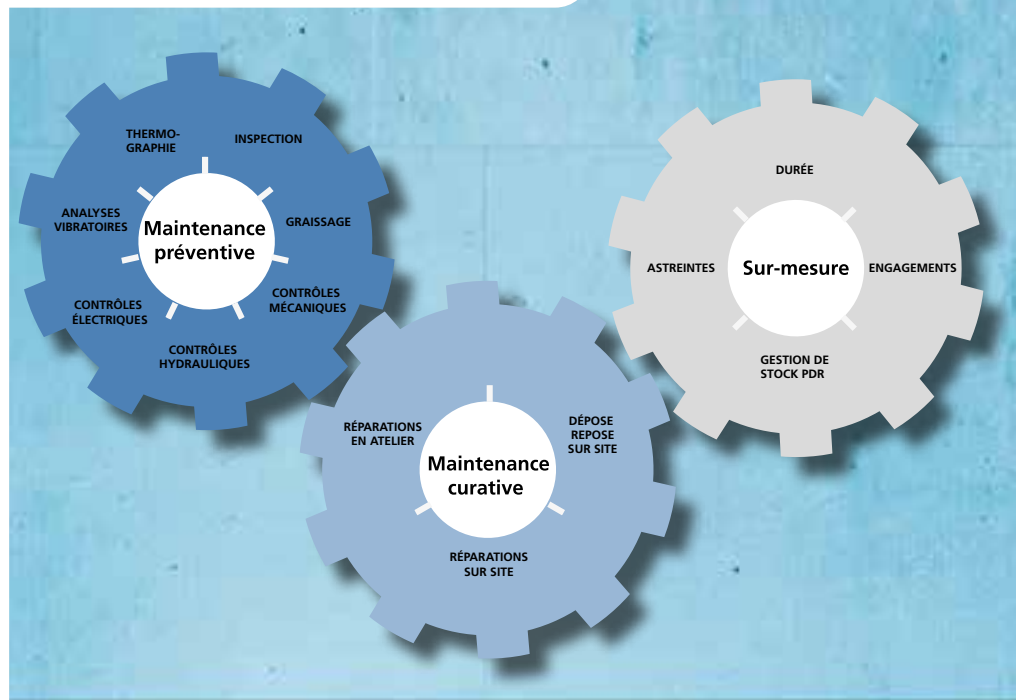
THERMOGRAPHIE

INSPECTION

ANALYSES VIBRATOIRES

Maintenance préventive

GRAISSAGE

CONTRÔLES ÉLECTRIQUES

CONTRÔLES MÉCANIQUES

CONTRÔLES HYDRAULIQUES

DURÉE

ASTREINTES

Sur-mesure

ENGAGEMENTS

GESTION DE STOCK PDR

RÉPARATIONS EN ATELIER

DÉPOSE REPOSE SUR SITE

Maintenance curative

RÉPARATIONS SUR SITE